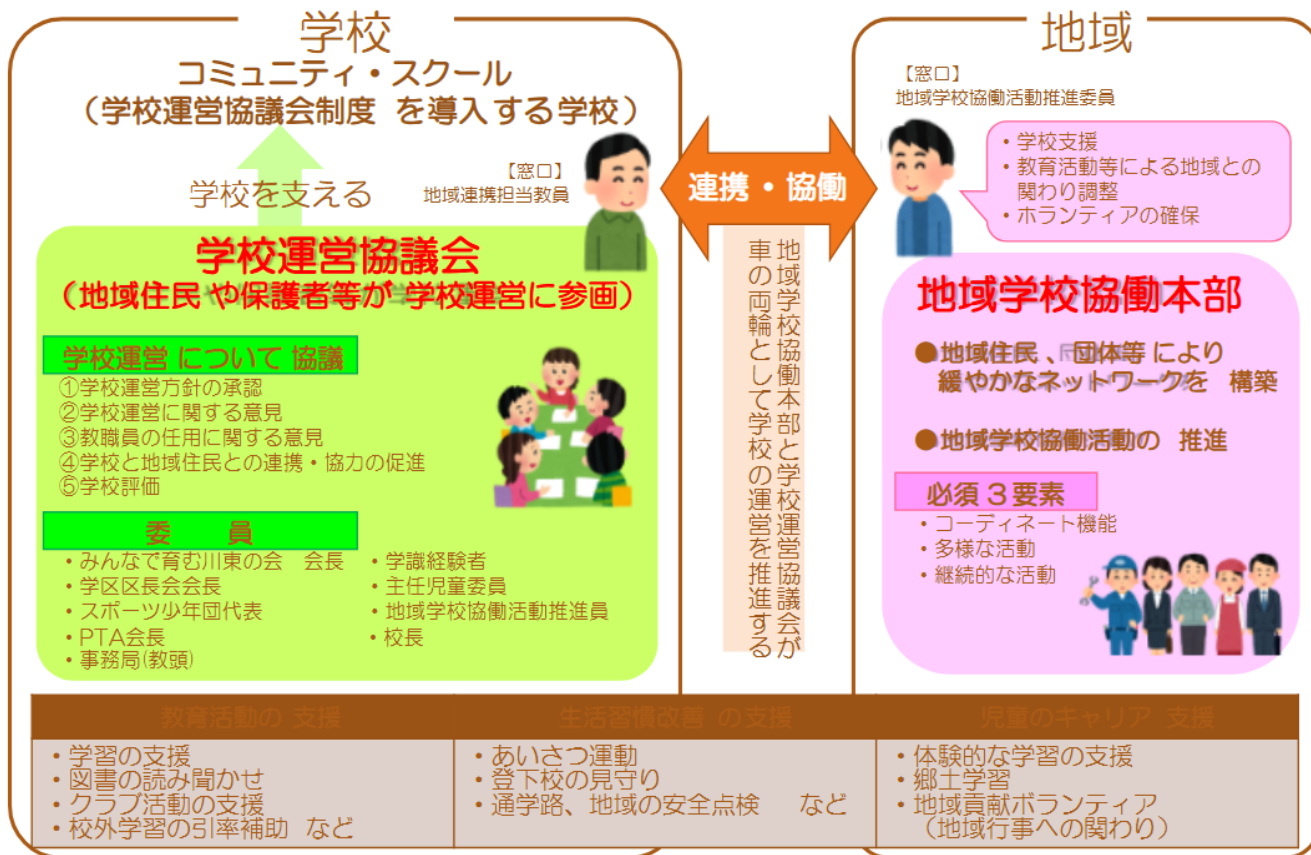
学校

コミュニティ・スクール
（学校運営協議会制度 を導入する学校）

学校を支える

【窓口】
地域連携担当教員

連携・協働

地域

【窓口】
地域学校協働活動推進委員

・学校支援
・教育活動等による地域との関わり調整
・ホランティアの確保

学校運営協議会
（地域住民や保護者等が 学校運営に参画）

学校運営 について 協議
①学校運営方針の承認
②学校運営に関する意見
③教職員の任用に関する意見
④学校と地域住民との連携・協力の促進
⑤学校評価

委　員
・みんなで育む川東の会　会長
・学区区長会会長
・スポーツ少年団代表
・PTA会長
・事務局(教頭)
・学識経験者
・主任児童委員
・地域学校協働活動推進員
・校長

地域学校協働本部と学校運営協議会が車の両輪として学校の運営を推進する

地域学校協働本部

●地域住民、団体等 により緩やかなネットワークを 構築

●地域学校協働活動の 推進

必須３要素
・コーディネート機能
・多様な活動
・継続的な活動

教育活動の 支援
・学習の支援
・図書の読み聞かせ
・クラブ活動の支援
・校外学習の引率補助　など

生活習慣改善 の支援
・あいさつ運動
・登下校の見守り
・通学路、地域の安全点検　　など

児童のキャリア 支援
・体験的な学習の支援
・郷土学習
・地域貢献ボランティア
（地域行事への関わり）